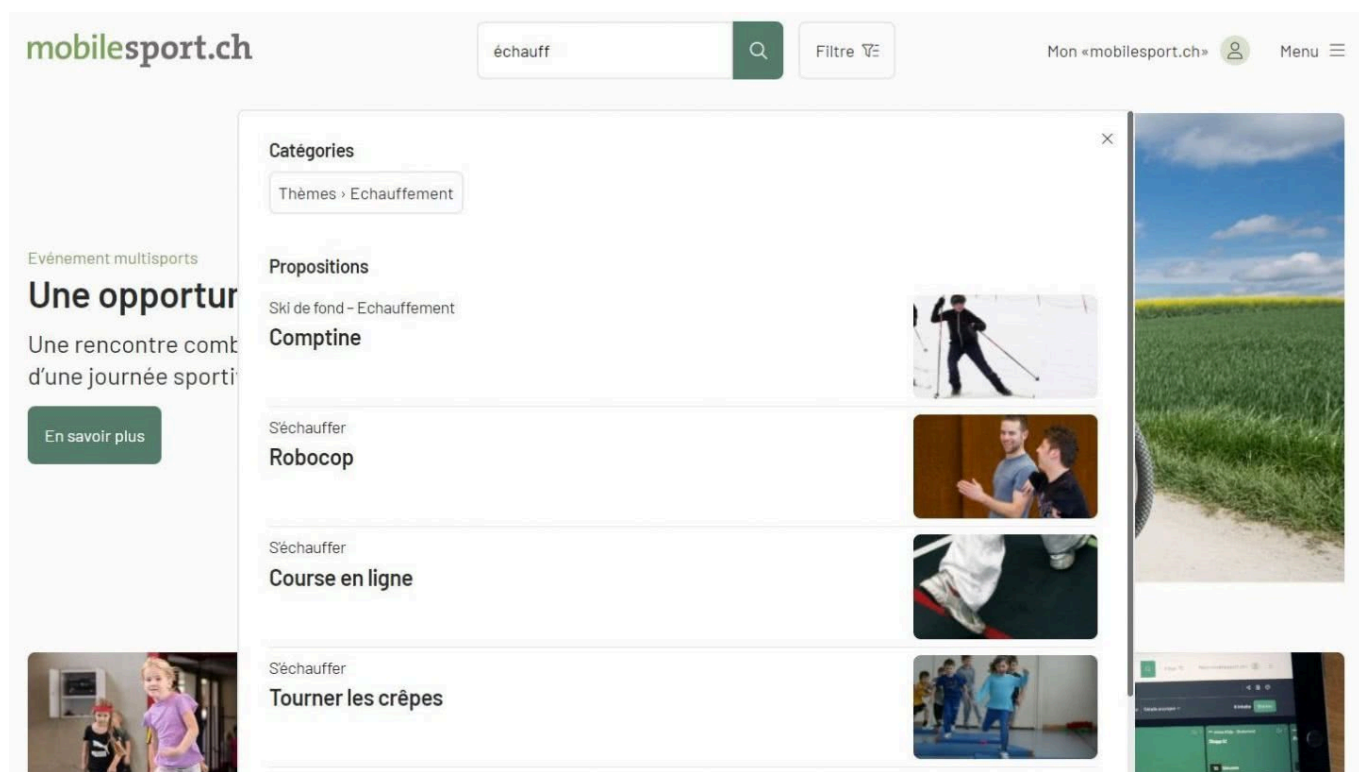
mobilesport.ch

échauff

Filtre

Mon «mobilesport.ch»

Menu

Catégories

Thèmes › Echauffement

Propositions

Ski de fond – Echauffement
Comptine

S'échauffer
Robocop

S'échauffer
Course en ligne

S'échauffer
Tourner les crêpes

Evénement multisports

Une opportur

Une rencontre comb
d'une journée sporti

En savoir plus